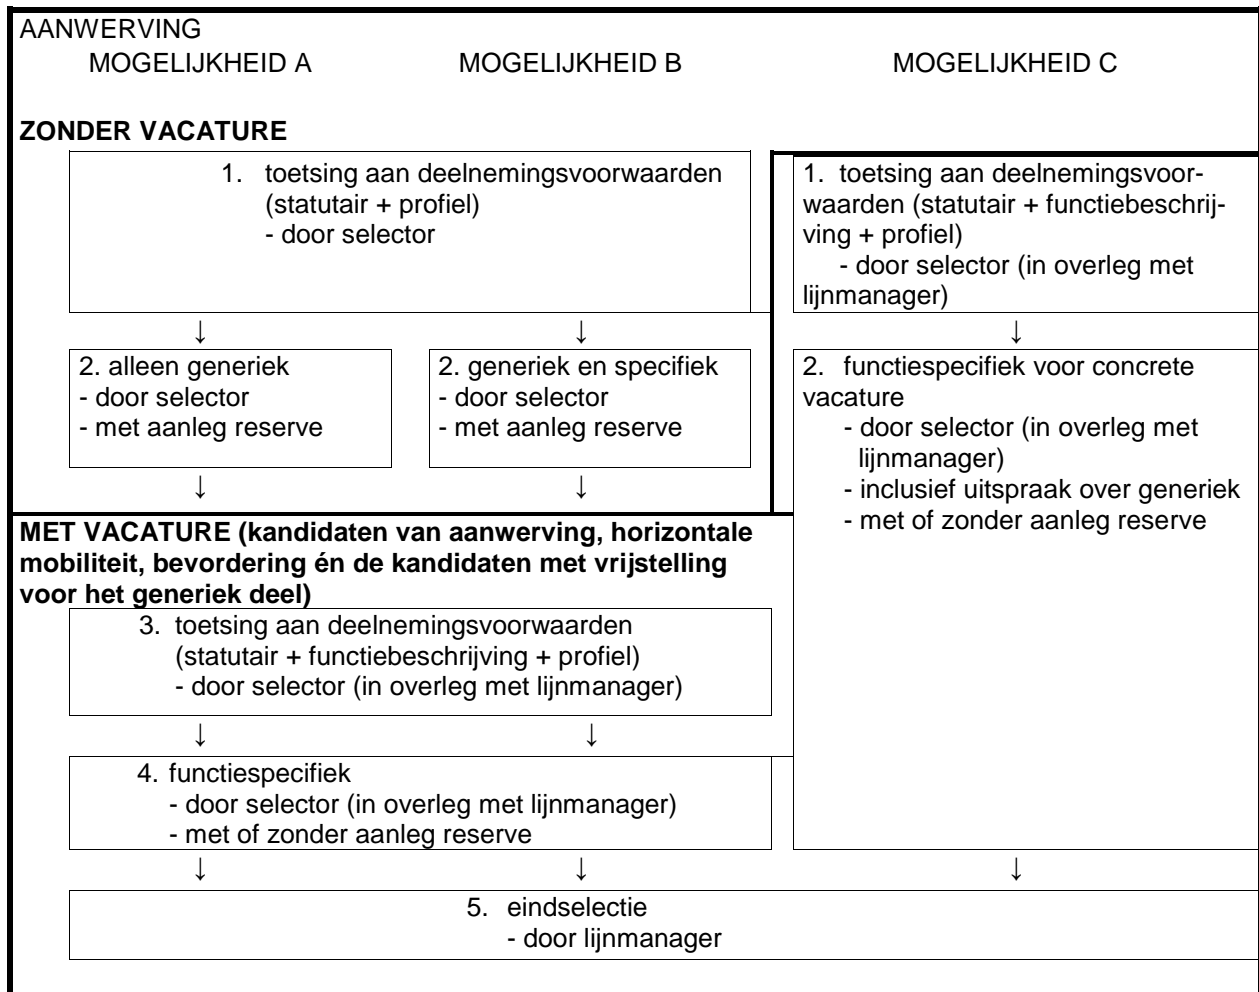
AANWERVING

MOGELIJKHEID A

MOGELIJKHEID B

MOGELIJKHEID C

**ZONDER VACATURE**

1. toetsing aan deelnemingsvoorwaarden (statutair + profiel)
- door selector

1. toetsing aan deelnemingsvoorwaarden (statutair + functiebeschrijving + profiel)
- door selector (in overleg met lijnmanager)

↓ ↓ ↓

2. alleen generiek
- door selector
- met aanleg reserve

2. generiek en specifiek
- door selector
- met aanleg reserve

2. functiespecifiek voor concrete vacature
- door selector (in overleg met lijnmanager)
- inclusief uitspraak over generiek
- met of zonder aanleg reserve

↓ ↓

**MET VACATURE (kandidaten van aanwerving, horizontale mobiliteit, bevordering én de kandidaten met vrijstelling voor het generiek deel)**

3. toetsing aan deelnemingsvoorwaarden (statutair + functiebeschrijving + profiel)
- door selector (in overleg met lijnmanager)

↓ ↓

4. functiespecifiek
- door selector (in overleg met lijnmanager)
- met of zonder aanleg reserve

↓ ↓ ↓

5. eindselectie
- door lijnmanager